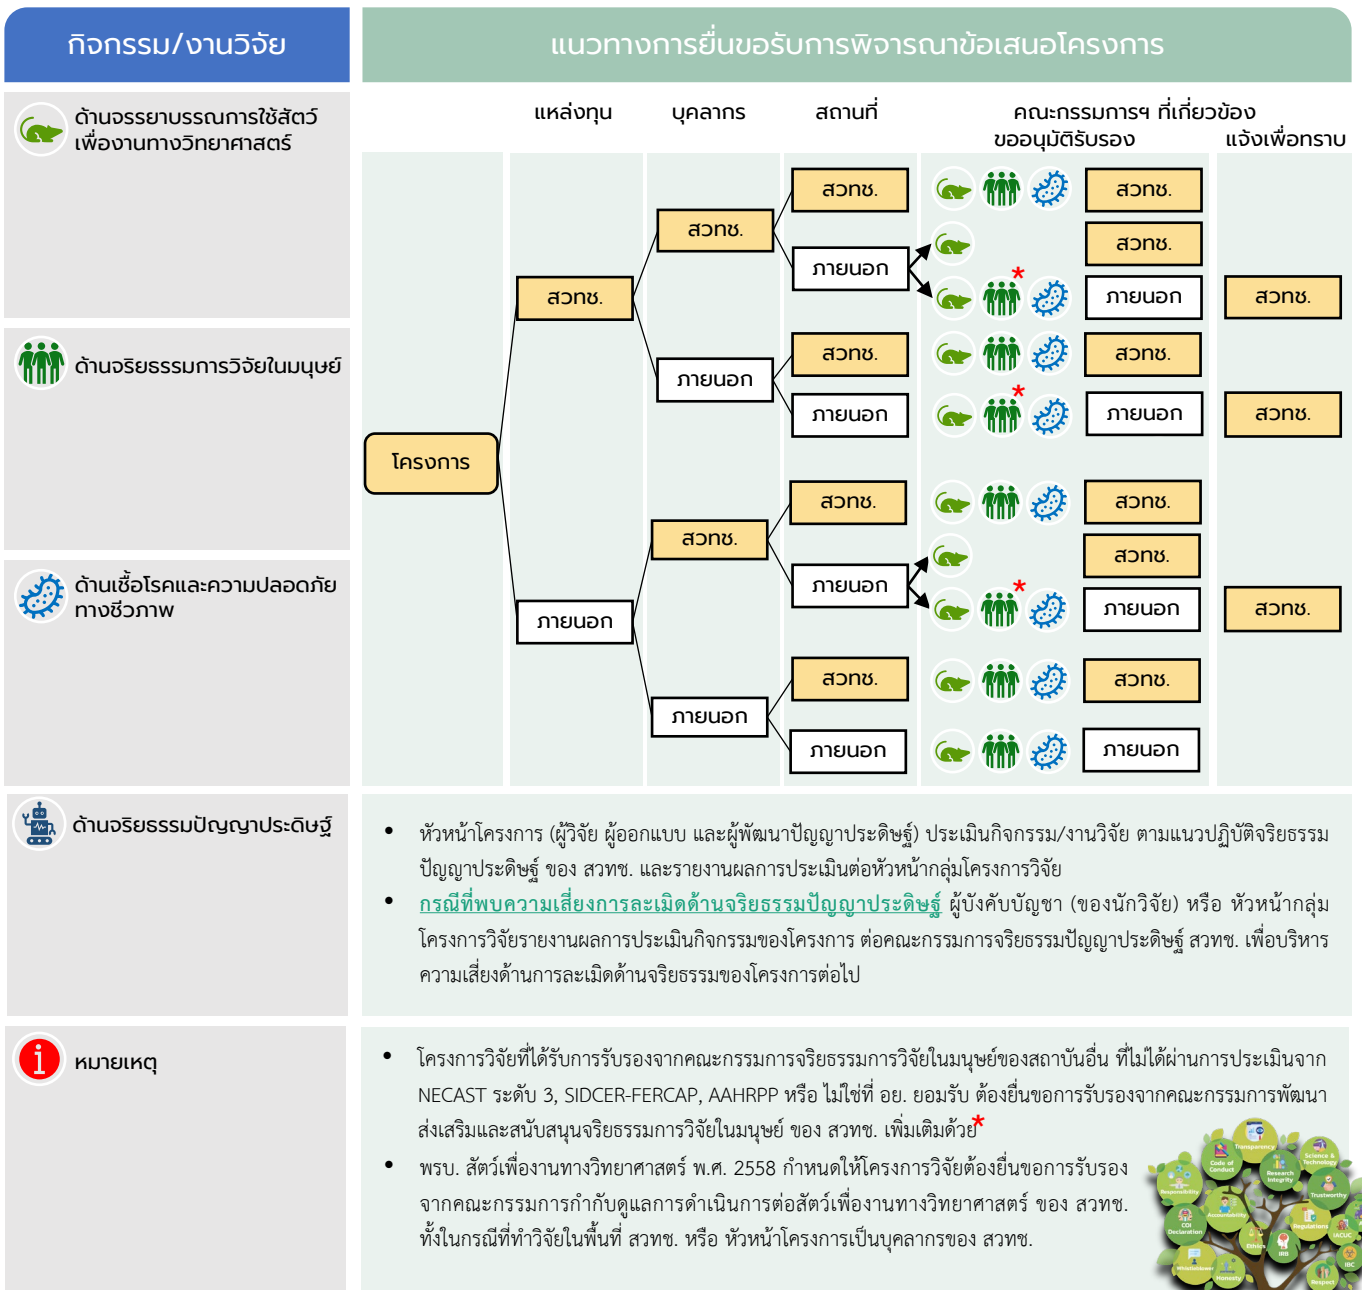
กิจกรรม/งานวิจัย

แนวทางการยื่นขอรับการพิจารณาข้อเสนอโครงการ

ด้านจรรยาบรรณการใช้สัตว์เพื่องานทางวิทยาศาสตร์

ด้านจริยธรรมการวิจัยในมนุษย์

ด้านเชื้อโรคและความปลอดภัยทางชีวภาพ

แหล่งทุน

บุคลากร

สถานที่

คณะกรรมการฯ ที่เกี่ยวข้อง

ขออนุมัติรับรอง

แจ้งเพื่อทราบ

โครงการ

สวทช.

ภายนอก

สวทช.

ภายนอก

สวทช.

ภายนอก

สวทช.

ภายนอก

สวทช.

ภายนอก

สวทช.

ภายนอก

สวทช.

ภายนอก

สวทช.

สวทช.

ภายนอก

สวทช.

ภายนอก

สวทช.

สวทช.

ภายนอก

สวทช.

ภายนอก

สวทช.

สวทช.

สวทช.

*

*

*

ด้านจริยธรรมปัญญาประดิษฐ์

• หัวหน้าโครงการ (ผู้วิจัย ผู้ออกแบบ และผู้พัฒนาปัญญาประดิษฐ์) ประเมินกิจกรรม/งานวิจัย ตามแนวปฏิบัติจริยธรรมปัญญาประดิษฐ์ ของ สวทช. และรายงานผลการประเมินต่อหัวหน้ากลุ่มโครงการวิจัย

• กรณีที่พบความเสี่ยงการละเมิดด้านจริยธรรมปัญญาประดิษฐ์ ผู้บังคับบัญชา (ของนักวิจัย) หรือ หัวหน้ากลุ่มโครงการวิจัยรายงานผลการประเมินกิจกรรมของโครงการ ต่อคณะกรรมการจริยธรรมปัญญาประดิษฐ์ สวทช. เพื่อบริหารความเสี่ยงด้านการละเมิดด้านจริยธรรมของโครงการต่อไป

หมายเหตุ

• โครงการวิจัยที่ได้การรับรองจากคณะกรรมการจริยธรรมการวิจัยในมนุษย์ของสถาบันอื่น ที่ไม่ได้ผ่านการประเมินจาก NECAST ระดับ 3, SIDCER-FERCAP, AAHRPP หรือ ไม่ใช่ที่ อย. ยอมรับ ต้องยื่นขอการรับรองจากคณะกรรมการพัฒนาส่งเสริมและสนับสนุนจริยธรรมการวิจัยในมนุษย์ ของ สวทช. เพิ่มเติมด้วย*

• พรบ. สัตว์เพื่องานทางวิทยาศาสตร์ พ.ศ. 2558 กำหนดให้โครงการวิจัยต้องยื่นขอการรับรองจากคณะกรรมการกำกับดูแลการดำเนินการต่อสัตว์เพื่องานทางวิทยาศาสตร์ ของ สวทช. ทั้งในกรณีที่ทำวิจัยในพื้นที่ สวทช. หรือ หัวหน้าโครงการเป็นบุคลากรของ สวทช.

Transparency
Code of Conduct
Science & Technology
Responsibility
Research Integrity
Trustworthy
Accountability
COI Declaration
Regulations
Ethics
IRB
IACUC
IBC
Whistleblower
Honesty
Respect